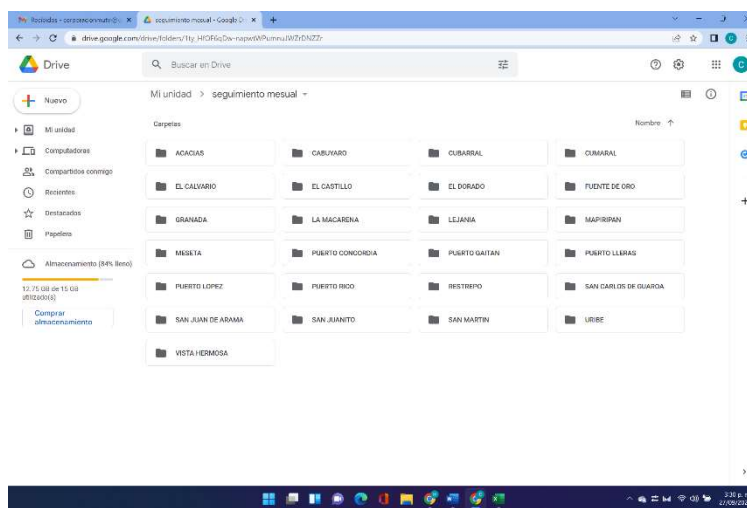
Recibidos - corpotecnomulti@ ×
seguimiento mesual - Google D ×
+

drive.google.com/drive/folders/1ty_HfOR6qDw-napwWPumnuJWZrDNZZr

Drive
Buscar en Drive

Nuevo
Mi unidad
Computadoras
Compartidos conmigo
Recientes
Destacados
Papelera
Almacenamiento (84% lleno)
12.75 GB de 15 GB utilizado(s)
Comprar almacenamiento

Mi unidad > seguimiento mesual

Carpetas
Nombre ↑

ACACIAS
CABUYARO
CUBARRAL
CUMARAL
EL CALVARIO
EL CASTILLO
EL DORADO
FUENTE DE ORO
GRANADA
LA MACARENA
LEJANIA
MAPIRIPAN
MESETA
PUERTO CONCORDIA
PUERTO GAITAN
PUERTO LLERAS
PUERTO LOPEZ
PUERTO RICO
RESTREPO
SAN CARLOS DE GUAROA
SAN JUAN DE ARAMA
SAN JUANITO
SAN MARTIN
URIBE
VISTA HERMOSA

3:36 p.
27/09/20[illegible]